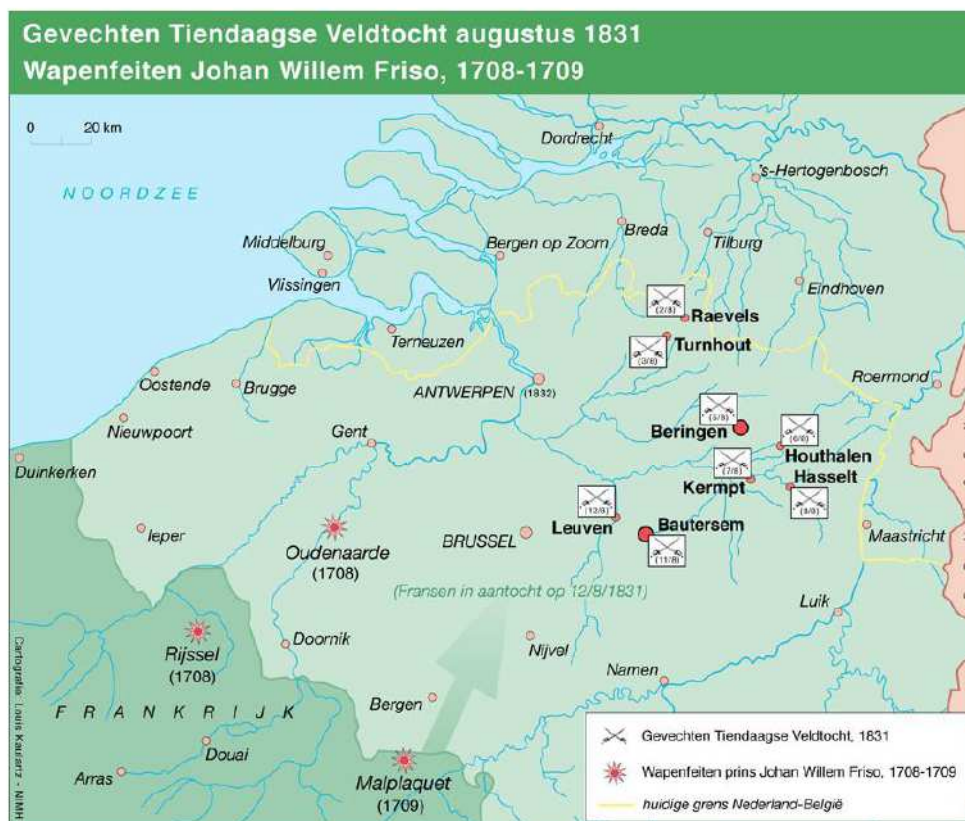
Gevechten Tiendaagse Veldtocht augustus 1831
Wapenfeiten Johan Willem Friso, 1708-1709

0 20 km

NOORDZEE

Dordrecht
's-Hertogenbosch
Middelburg
Bergen op Zoom
Breda
Tilburg
Vlissingen
Eindhoven
(2/8) Raevels
Terneuzen
(3/8) Turnhout
Roermond
Oostende
Brugge
ANTWERPEN (1832)
Nieuwpoort
(5/8) Beringen
(6/8) Houthalen
Gent
(7/8) Hasselt
Duinkerken
Kermpt
(8/8)
(12/8) Leuven
Bautersem (11/8)
Ieper
BRUSSEL
Maastricht
Oudenaarde (1708)
(Fransen in aantocht op 12/8/1831)
Luik
Rijssel (1708)
Doornik
Nijvel
Namen
F R A N K R I J K
Bergen
Douai
Arras
Malplaquet (1709)

Cartografie: Louis Kaarsz - NMM

Gevechten Tiendaagse Veldtocht, 1831
Wapenfeiten prins Johan Willem Friso, 1708-1709
huidige grens Nederland-België